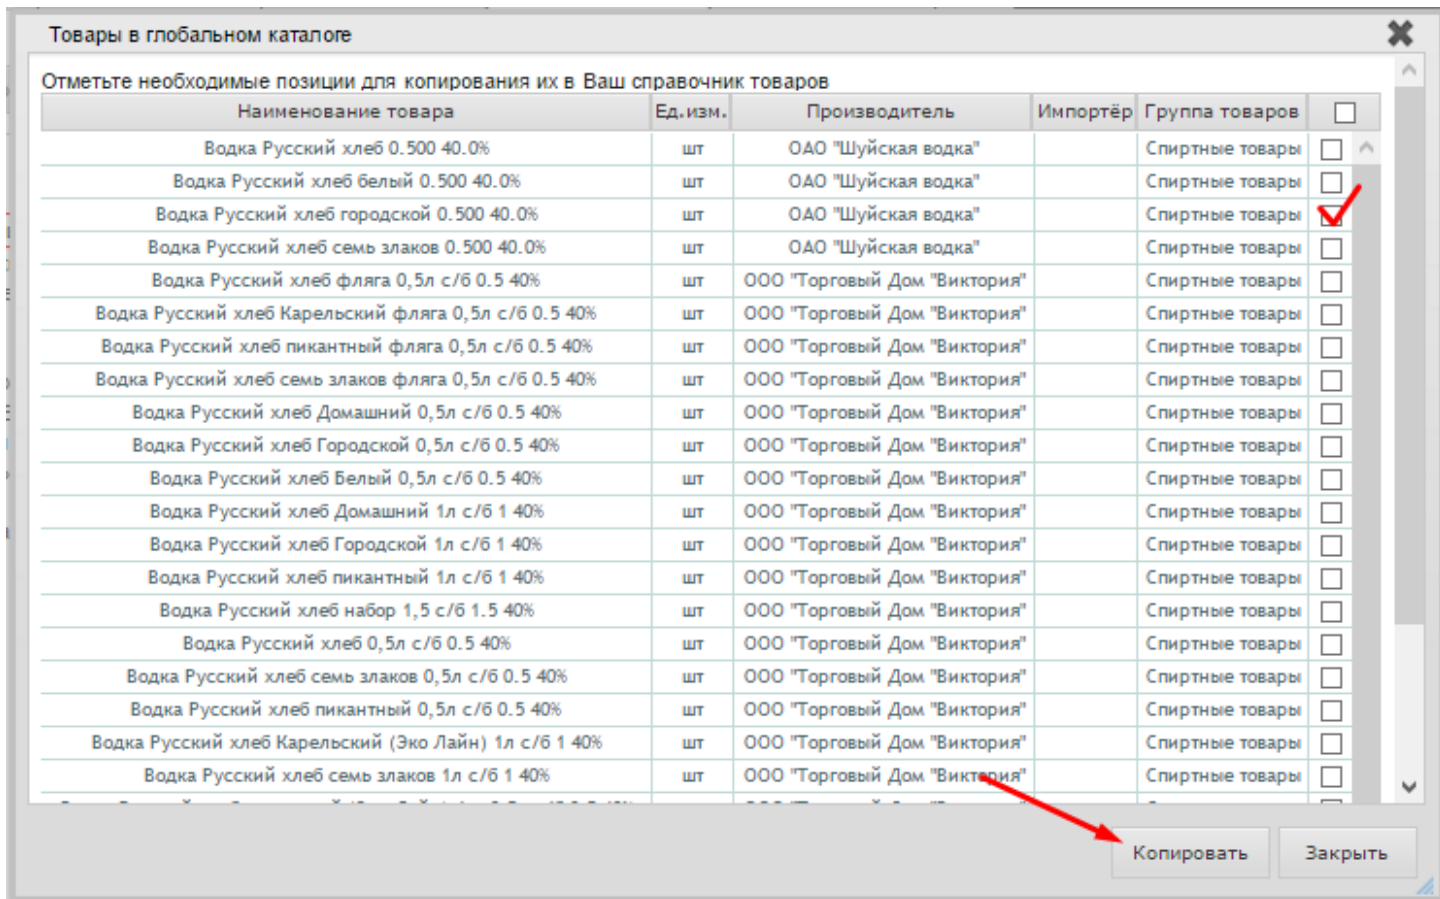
Товары в глобальном каталоге

Отметьте необходимые позиции для копирования их в Ваш справочник товаров

| Наименование товара | Ед.изм. | Производитель | Импортёр | Группа товаров | |
|---|---|---|---|---|---|
| Водка Русский хлеб 0.500 40.0% | шт | ОАО "Шуйская водка" | | Спиртные товары | |
| Водка Русский хлеб белый 0.500 40.0% | шт | ОАО "Шуйская водка" | | Спиртные товары | |
| Водка Русский хлеб городской 0.500 40.0% | шт | ОАО "Шуйская водка" | | Спиртные товары | |
| Водка Русский хлеб семь злаков 0.500 40.0% | шт | ОАО "Шуйская водка" | | Спиртные товары | |
| Водка Русский хлеб фляга 0,5л с/б 0.5 40% | шт | ООО "Торговый Дом "Виктория" | | Спиртные товары | |
| Водка Русский хлеб Карельский фляга 0,5л с/б 0.5 40% | шт | ООО "Торговый Дом "Виктория" | | Спиртные товары | |
| Водка Русский хлеб пикантный фляга 0,5л с/б 0.5 40% | шт | ООО "Торговый Дом "Виктория" | | Спиртные товары | |
| Водка Русский хлеб семь злаков фляга 0,5л с/б 0.5 40% | шт | ООО "Торговый Дом "Виктория" | | Спиртные товары | |
| Водка Русский хлеб Домашний 0,5л с/б 0.5 40% | шт | ООО "Торговый Дом "Виктория" | | Спиртные товары | |
| Водка Русский хлеб Городской 0,5л с/б 0.5 40% | шт | ООО "Торговый Дом "Виктория" | | Спиртные товары | |
| Водка Русский хлеб Белый 0,5л с/б 0.5 40% | шт | ООО "Торговый Дом "Виктория" | | Спиртные товары | |
| Водка Русский хлеб Домашний 1л с/б 1 40% | шт | ООО "Торговый Дом "Виктория" | | Спиртные товары | |
| Водка Русский хлеб Городской 1л с/б 1 40% | шт | ООО "Торговый Дом "Виктория" | | Спиртные товары | |
| Водка Русский хлеб пикантный 1л с/б 1 40% | шт | ООО "Торговый Дом "Виктория" | | Спиртные товары | |
| Водка Русский хлеб набор 1,5 с/б 1.5 40% | шт | ООО "Торговый Дом "Виктория" | | Спиртные товары | |
| Водка Русский хлеб 0,5л с/б 0.5 40% | шт | ООО "Торговый Дом "Виктория" | | Спиртные товары | |
| Водка Русский хлеб семь злаков 0,5л с/б 0.5 40% | шт | ООО "Торговый Дом "Виктория" | | Спиртные товары | |
| Водка Русский хлеб пикантный 0,5л с/б 0.5 40% | шт | ООО "Торговый Дом "Виктория" | | Спиртные товары | |
| Водка Русский хлеб Карельский (Эко Лайн) 1л с/б 1 40% | шт | ООО "Торговый Дом "Виктория" | | Спиртные товары | |
| Водка Русский хлеб семь злаков 1л с/б 1 40% | шт | ООО "Торговый Дом "Виктория" | | Спиртные товары | |

Копировать Закрыть